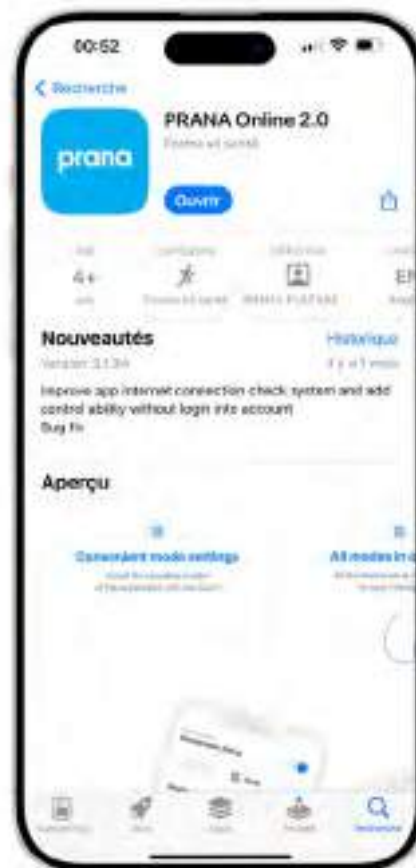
00:52

< Recherche

prana

PRANA Online 2.0

Forme et santé

Ouvrir

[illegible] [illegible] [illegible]

4+ EI

ans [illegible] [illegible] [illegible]

Nouveautés

Historique

Version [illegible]

Il y a 1 mois

Improve app internet connection check system and add control ability without login into account
Bug fix

Aperçu

Convenient mode settings

All modes in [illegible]

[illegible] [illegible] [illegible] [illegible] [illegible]